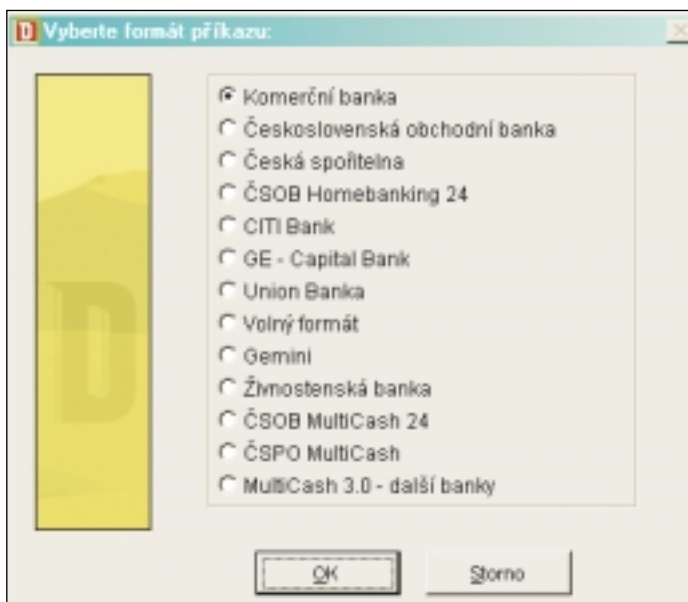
Vyberte formát příkazu:

Komerční banka
Československá obchodní banka
Česká spořitelna
ČSOB Homebanking 24
CITI Bank
GE - Capital Bank
Union Banka
Volný formát
Gemini
Živnostenská banka
ČSOB MultiCash 24
ČSPO MultiCash
MultiCash 3.0 - další banky

OK
Storno